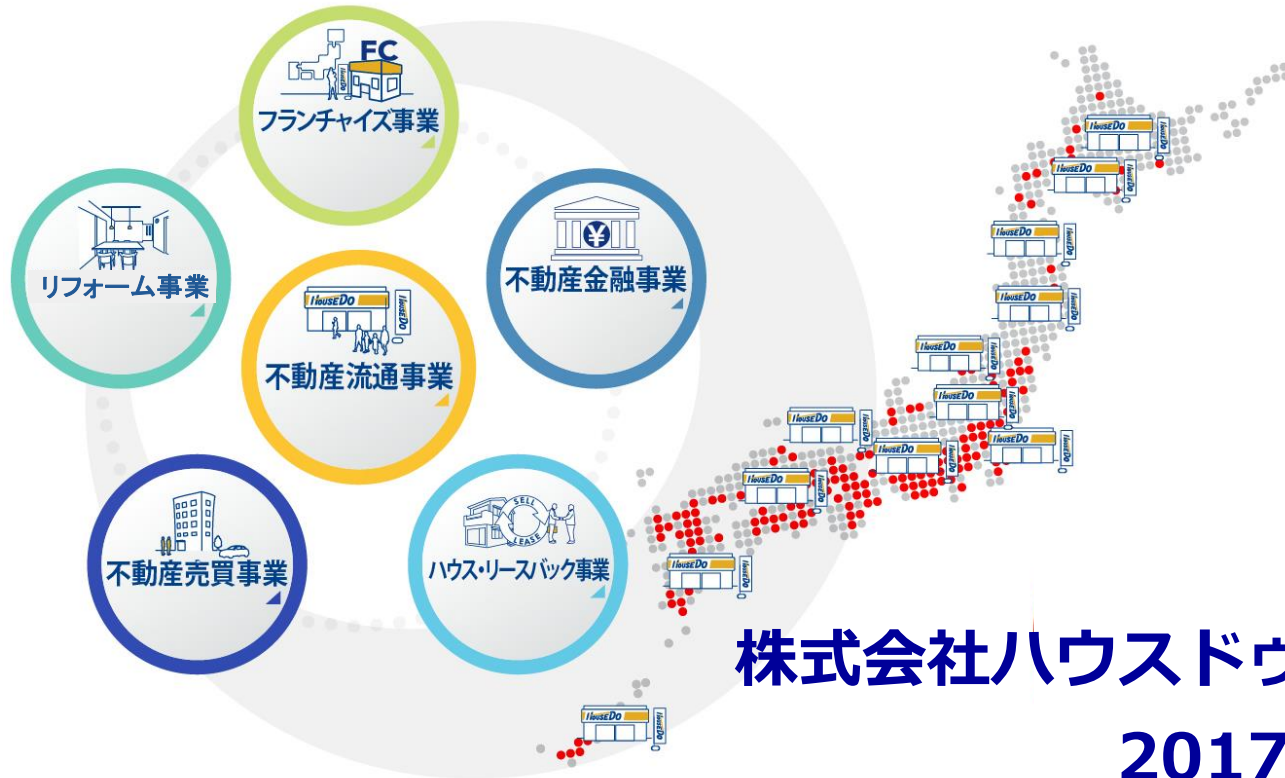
FC

HouseDo

フランチャイズ事業

リフォーム事業

不動産金融事業

HouseDo

HouseDo

不動産流通事業

不動産売買事業

SELL

LEASE

ハウス・リースバック事業

HouseDo

HouseDo

HouseDo

HouseDo

HouseDo

HouseDo

HouseDo

HouseDo

HouseDo

HouseDo

HouseDo

HouseDo

株式会社ハウスドゥ

2017